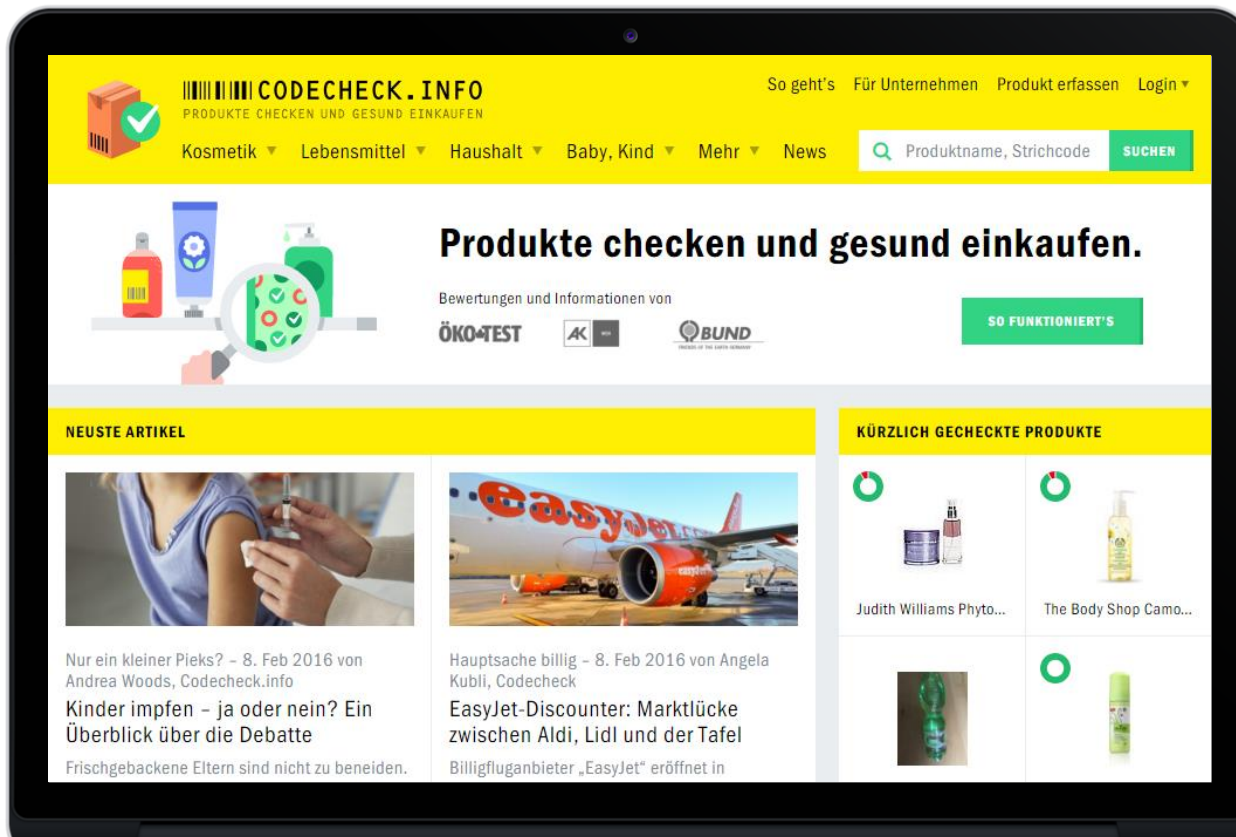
CODECHECK.INFO
PRODUKTE CHECKEN UND GESUND EINKAUFEN

So geht's Für Unternehmen Produkt erfassen Login ▾

Kosmetik ▾ Lebensmittel ▾ Haushalt ▾ Baby, Kind ▾ Mehr ▾ News

Produktname, Strichcode SUCHEN

Produkte checken und gesund einkaufen.

Bewertungen und Informationen von

ÖKO-TEST AK BUND

SO FUNKTIONIERT'S

NEUSTE ARTIKEL

Nur ein kleiner Pieks? – 8. Feb 2016 von Andrea Woods, Codecheck.info

Kinder impfen – ja oder nein? Ein Überblick über die Debatte

Frischgebackene Eltern sind nicht zu beneiden.

Hauptsache billig – 8. Feb 2016 von Angela Kubli, Codecheck

EasyJet-Discounter: Marktlücke zwischen Aldi, Lidl und der Tafel

Billigfluganbieter „EasyJet“ eröffnet in

KÜRZLICH GECHECKTE PRODUKTE

Judith Williams Phyto...

The Body Shop Camo...